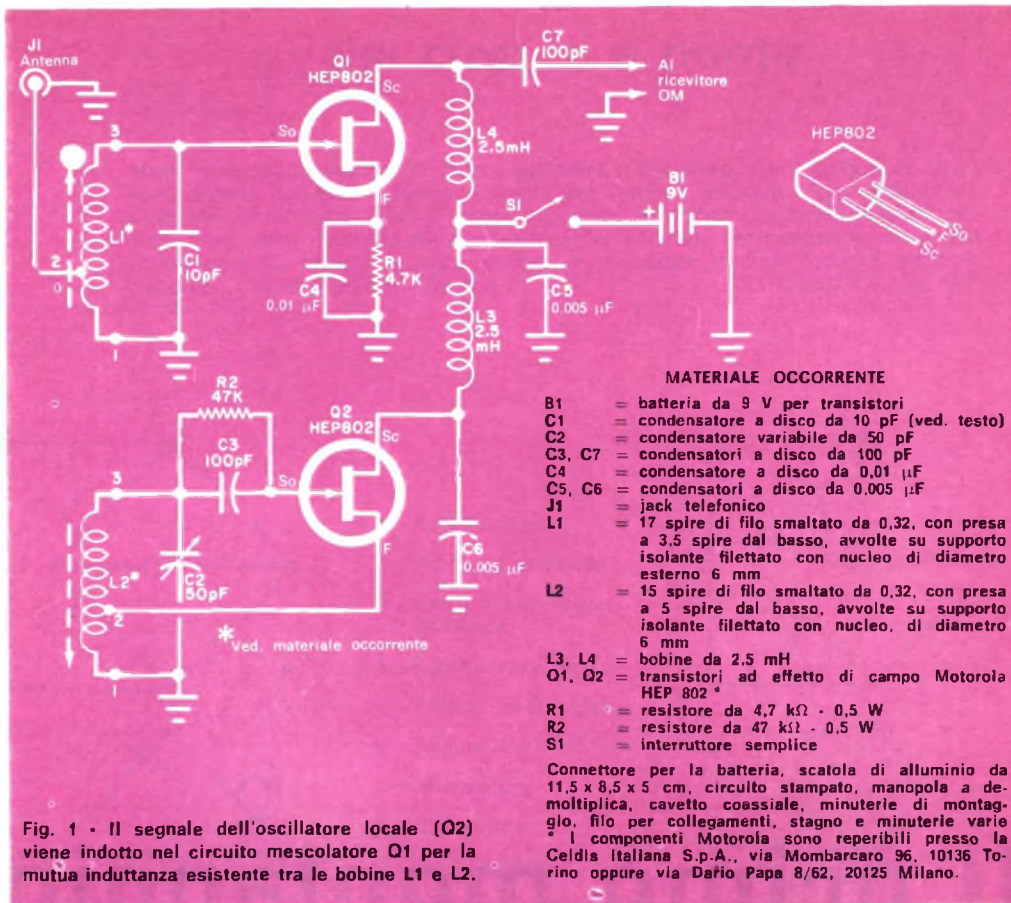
J1
Antenna

Q1
HEP802
Sc
So
F

C7
100pF
Al
ricevitore
OM

L4
2.5mH

S1
B1
9V

HEP802
So
Sc

3
2
0
1
L1*
C1
10pF
C4
0.01 μF
R1
4.7K
C5
0.005 μF
L3
2.5
mH

R2
47K
Q2
HEP802
Sc
C3
100pF
So
F
3
L2*
C2
50pF
2
1
C6
0.005 μF

*Ved. materiale occorrente

MATERIALE OCCORRENTE

| | | |
|---|---|---|
| B1 | = | batteria da 9 V per transistori |
| C1 | = | condensatore a disco da 10 pF (ved. testo) |
| C2 | = | condensatore variabile da 50 pF |
| C3, C7 | = | condensatori a disco da 100 pF |
| C4 | = | condensatore a disco da 0,01 μF |
| C5, C6 | = | condensatori a disco da 0,005 μF |
| J1 | = | jack telefonico |
| L1 | = | 17 spire di filo smaltato da 0,32, con presa a 3,5 spire dal basso, avvolte su supporto isolante filettato con nucleo di diametro esterno 6 mm |
| L2 | = | 15 spire di filo smaltato da 0,32, con presa a 5 spire dal basso, avvolte su supporto isolante filettato con nucleo, di diametro 6 mm |
| L3, L4 | = | bobine da 2,5 mH |
| Q1, Q2 | = | transistori ad effetto di campo Motorola HEP 802 * |
| R1 | = | resistore da 4,7 kΩ - 0,5 W |
| R2 | = | resistore da 47 kΩ - 0,5 W |
| S1 | = | interruttore semplice |

Connettore per la batteria, scatola di alluminio da 11,5 x 8,5 x 5 cm, circuito stampato, manopola a demoltiplica, cavetto coassiale, minuterie di montaggio, filo per collegamenti, stagno e minuterie varie
* I componenti Motorola sono reperibili presso la Celdis Italiana S.p.A., via Mombarcaro 96, 10136 Torino oppure via Dario Papa 8/62, 20125 Milano.

Fig. 1 - Il segnale dell'oscillatore locale (Q2) viene indotto nel circuito mescolatore Q1 per la mutua induttanza esistente tra le bobine L1 e L2.